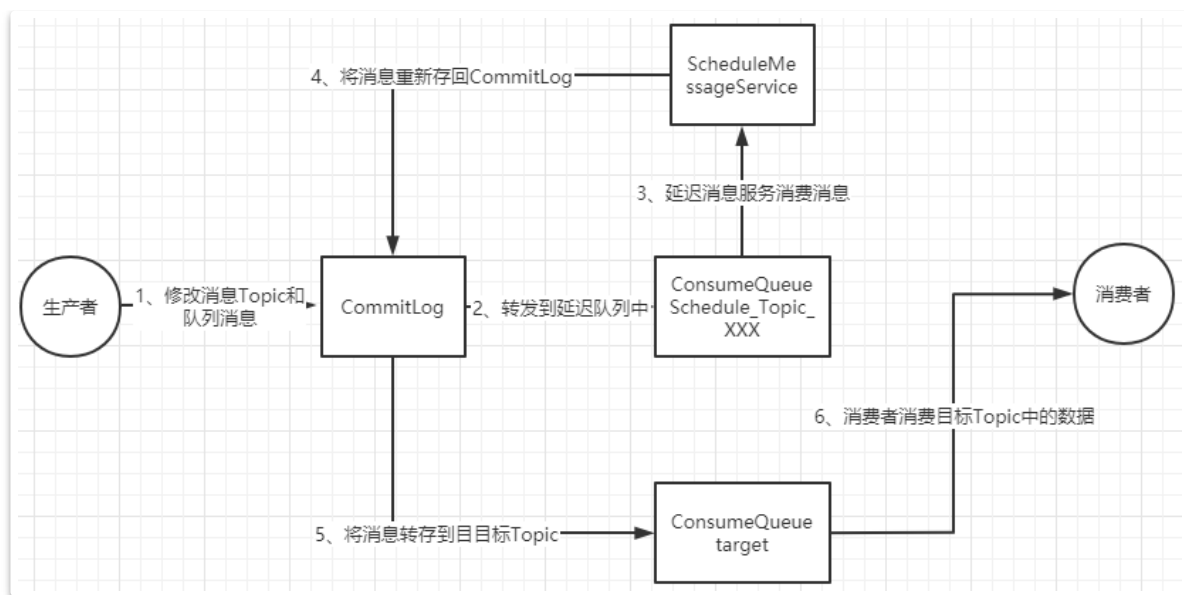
ScheduleMessageService

4、将消息重新存回CommitLog

3、延迟消息服务消费消息

生产者

1、修改消息Topic和队列消息

CommitLog

2、转发到延迟队列中

ConsumeQueue Schedule_Topic_XXX

消费者

6、消费者消费目标Topic中的数据

5、将消息转存到目目标Topic

ConsumeQueue target